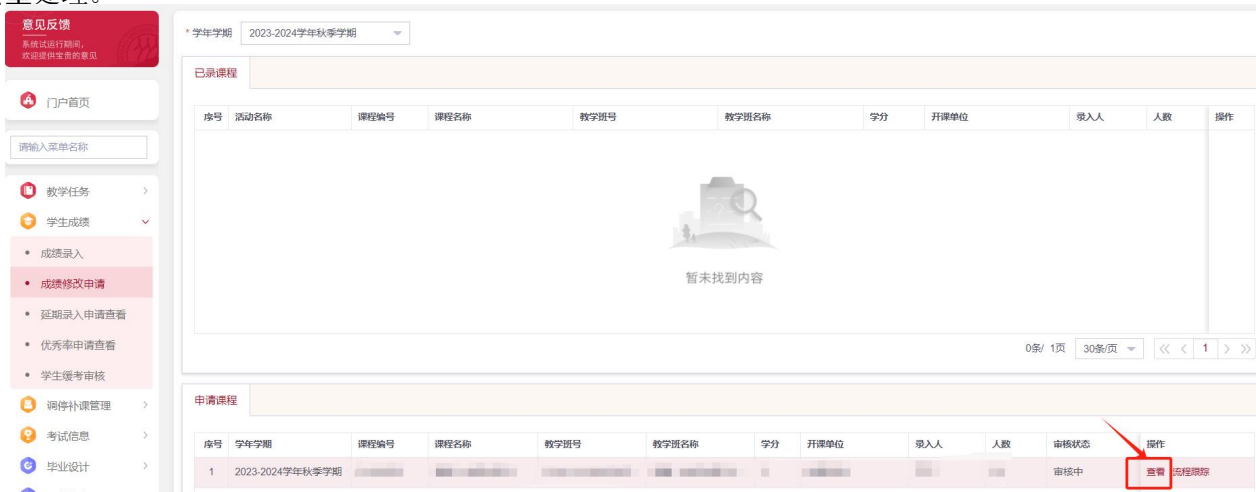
意见反馈
系统试运行期间，欢迎提供宝贵的意见

门户首页

请输入菜单名称

教学任务
学生成绩
• 成绩录入
• 成绩修改申请
• 延期录入申请查看
• 优秀率申请查看
• 学生缓考审核
调停补课管理
考试信息
毕业设计

* 学年学期 2023-2024学年秋季学期

已录课程

| 序号 | 活动名称 | 课程编号 | 课程名称 | 教学班号 | 教学班名称 | 学分 | 开课单位 | 录入人 | 人数 | 操作 |
|---|---|---|---|---|---|---|---|---|---|---|

暂未找到内容

0条/ 1页 30条/页 1

申请课程

| 序号 | 学年学期 | 课程编号 | 课程名称 | 教学班号 | 教学班名称 | 学分 | 开课单位 | 录入人 | 人数 | 审核状态 | 操作 |
|---|---|---|---|---|---|---|---|---|---|---|---|
| 1 | 2023-2024学年秋季学期 | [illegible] | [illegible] | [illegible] | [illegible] | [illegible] | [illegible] | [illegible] | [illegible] | 审核中 | 查看 流程跟踪 |